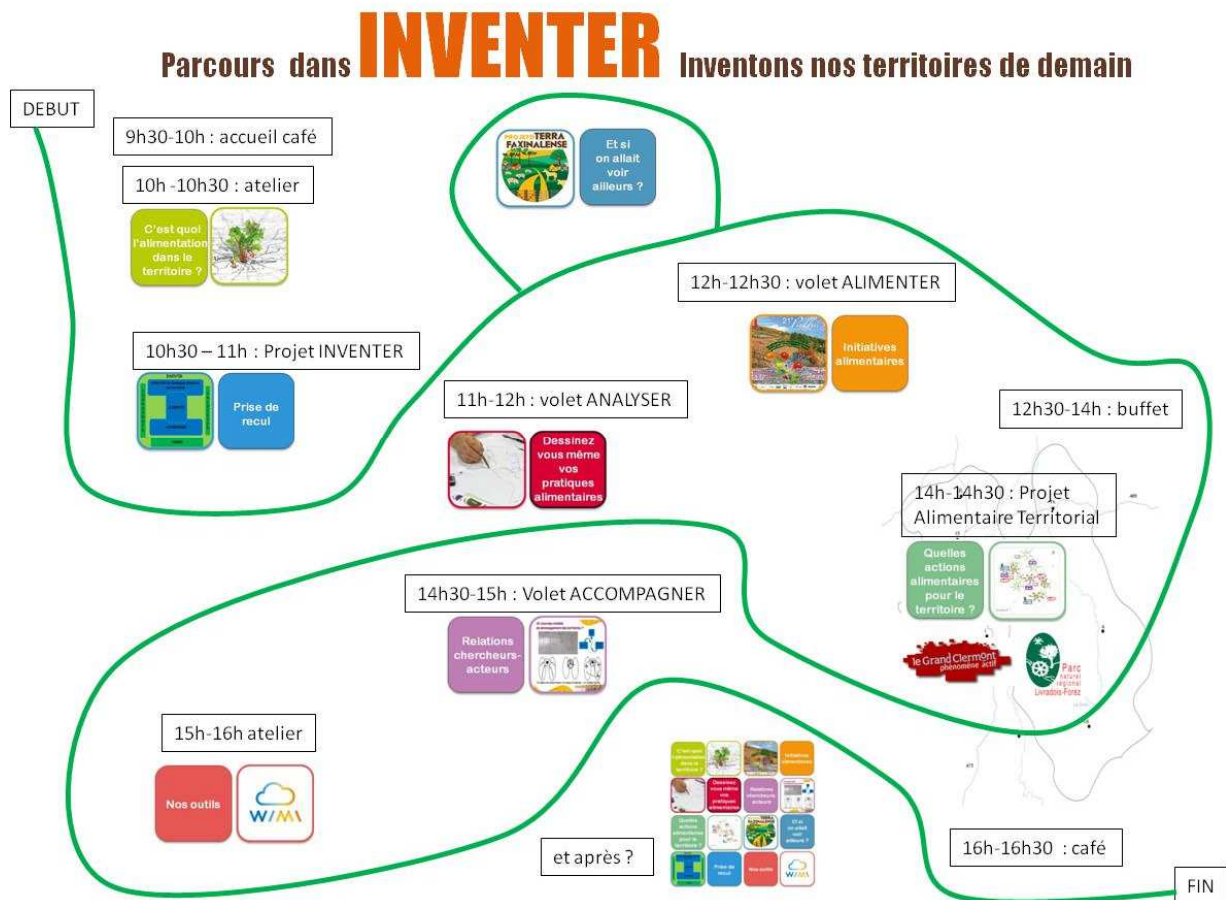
Parcours dans INVENTER Inventons nos territoires de demain

DEBUT

9h30-10h : accueil café

10h -10h30 : atelier

C'est quoi l'alimentation dans le territoire ?

PROJETO TERRA FAXINALENSE

Et si on allait voir ailleurs ?

12h-12h30 : volet ALIMENTER

Initiatives alimentaires

10h30 – 11h : Projet INVENTER

Prise de recul

11h-12h : volet ANALYSER

Dessinez vous même vos pratiques alimentaires

12h30-14h : buffet

14h-14h30 : Projet Alimentaire Territorial

Quelles actions alimentaires pour le territoire ?

14h30-15h : Volet ACCOMPAGNER

Relations chercheurs-acteurs

le Grand Clermont phénomène actif

Parc naturel régional Livradois-Forez

15h-16h atelier

Nos outils

WIMI

C'est quoi l'alimentation dans le territoire ?

Initiatives alimentaires

Dessinez vous même vos pratiques alimentaires

Relations chercheurs-acteurs

Quelles actions alimentaires pour le territoire ?

Et si on allait voir ailleurs ?

Prise de recul

Nos outils

WIMI

et après ?

16h-16h30 : café

FIN